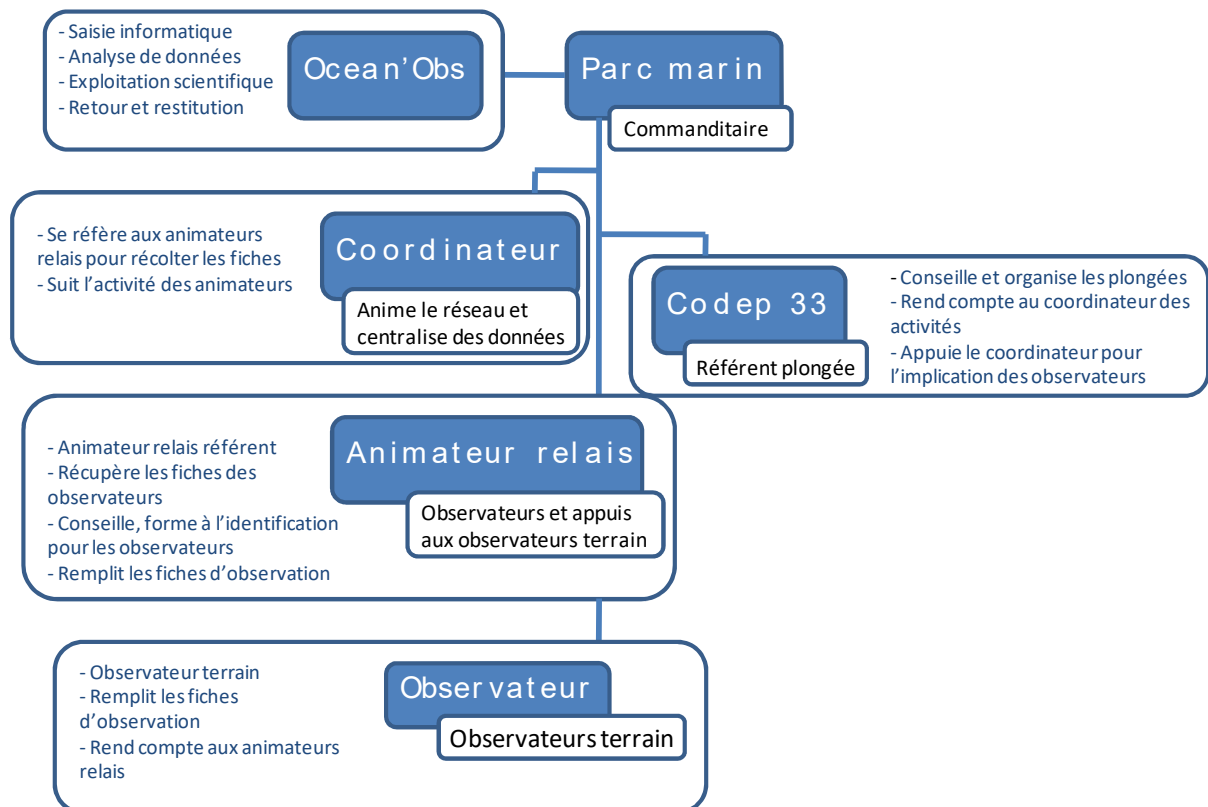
- Saisie informatique
- Analyse de données
- Exploitation scientifique
- Retour et restitution

Ocean'Obs

Parc marin

Commanditaire

- Se réfère aux animateurs relais pour récolter les fiches
- Suit l'activité des animateurs

Coordinateur

Anime le réseau et centralise des données

Codep 33

Référent plongée

- Conseille et organise les plongées
- Rend compte au coordinateur des activités
- Appuie le coordinateur pour l'implication des observateurs

- Animateur relais référent
- Récupère les fiches des observateurs
- Conseille, forme à l'identification pour les observateurs
- Remplit les fiches d'observation

Animateur relais

Observateurs et appuis aux observateurs terrain

- Observateur terrain
- Remplit les fiches d'observation
- Rend compte aux animateurs relais

Observateur

Observateurs terrain